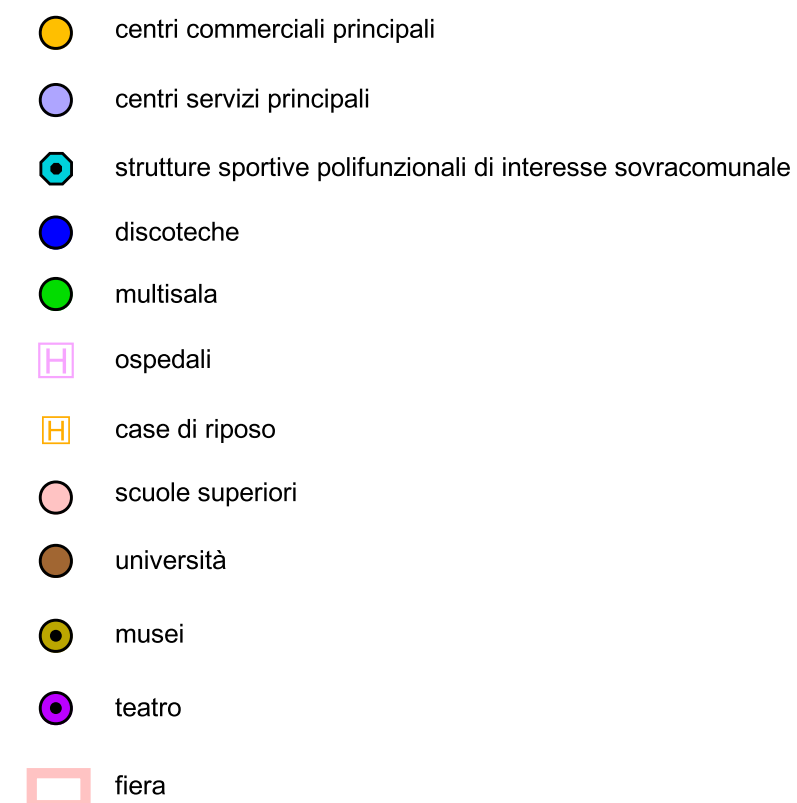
centri commerciali principali

centri servizi principali

strutture sportive polifunzionali di interesse sovracomunale

discoteche

multisala

H ospedali

H case di riposo

scuole superiori

università

musei

teatro

fiera